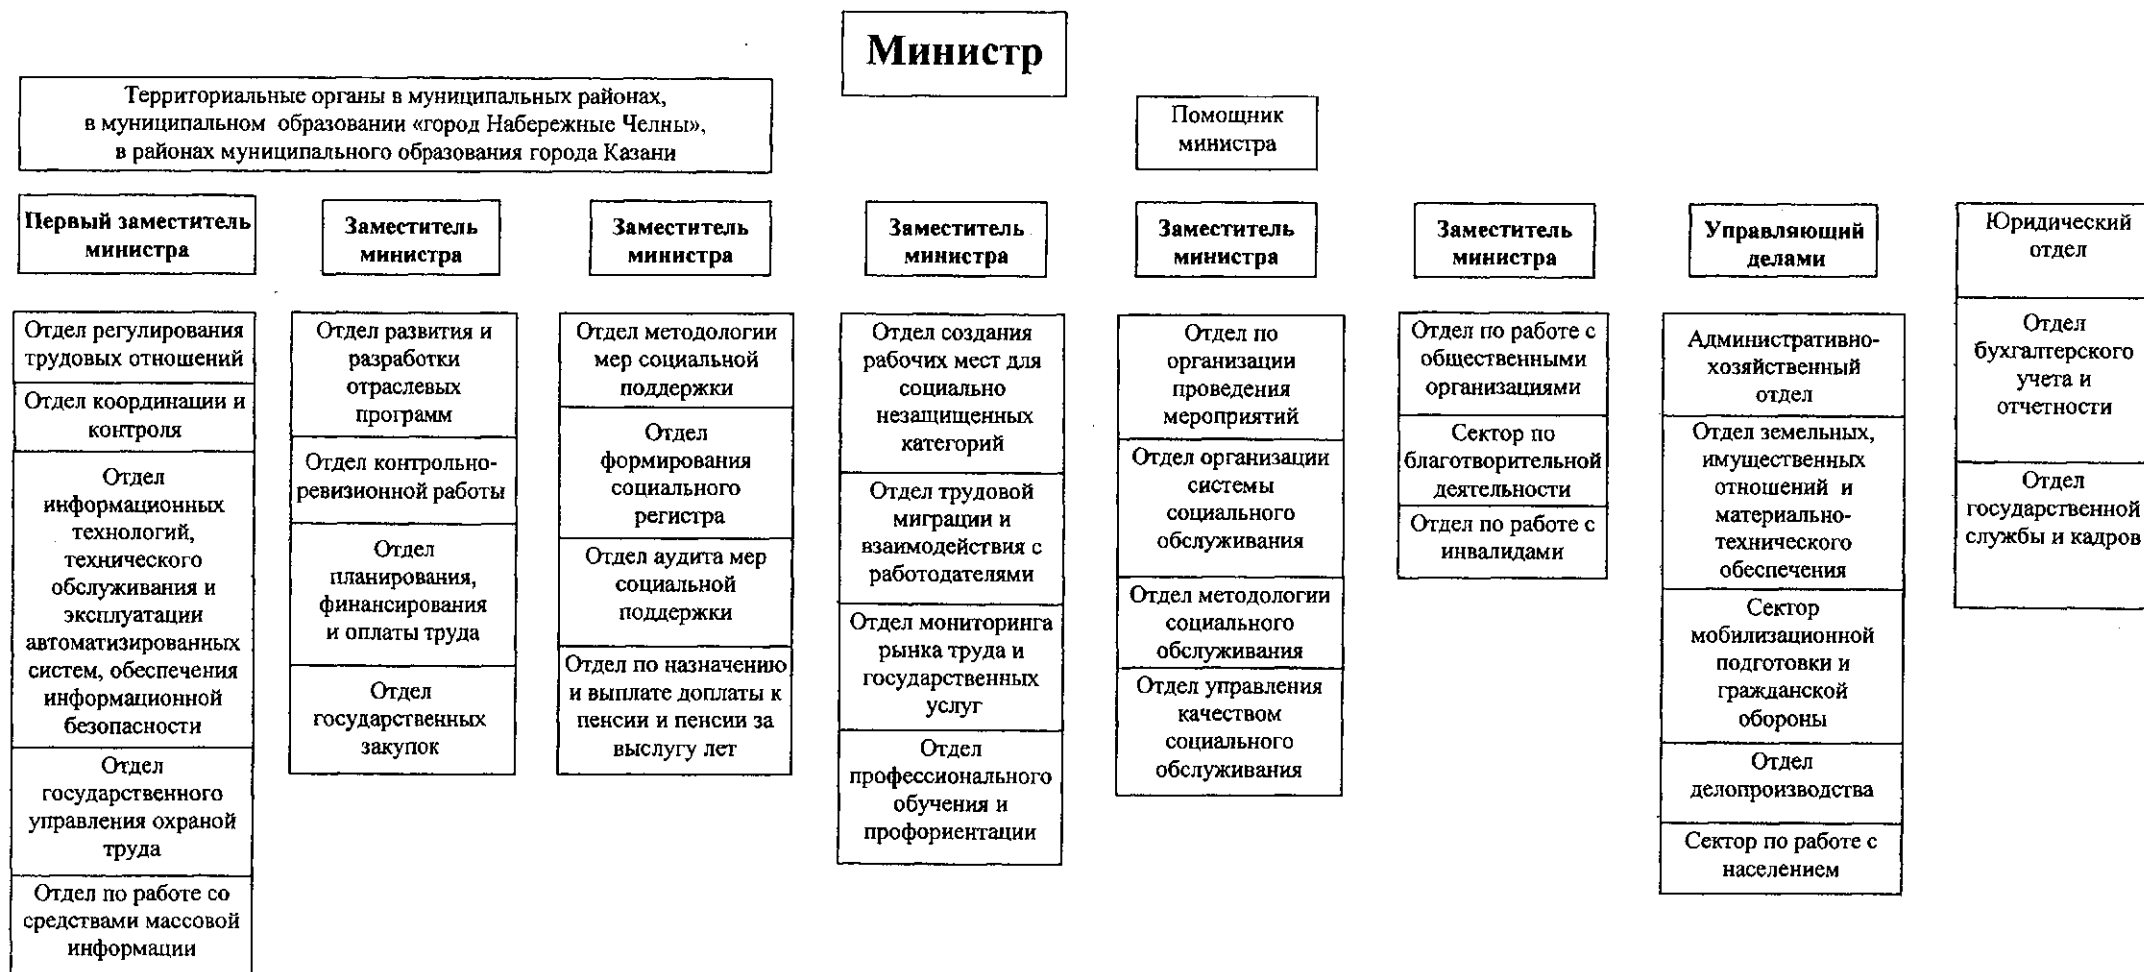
Министр

Территориальные органы в муниципальных районах, в муниципальном образовании «город Набережные Челны», в районах муниципального образования города Казани

Помощник министра

Первый заместитель министра

Отдел регулирования трудовых отношений

Отдел координации и контроля

Отдел информационных технологий, технического обслуживания и эксплуатации автоматизированных систем, обеспечения информационной безопасности

Отдел государственного управления охраной труда

Отдел по работе со средствами массовой информации

Заместитель министра

Отдел развития и разработки отраслевых программ

Отдел контрольно-ревизионной работы

Отдел планирования, финансирования и оплаты труда

Отдел государственных закупок

Заместитель министра

Отдел методологии мер социальной поддержки

Отдел формирования социального регистра

Отдел аудита мер социальной поддержки

Отдел по назначению и выплате доплаты к пенсии и пенсии за выслугу лет

Заместитель министра

Отдел создания рабочих мест для социально незащищенных категорий

Отдел трудовой миграции и взаимодействия с работодателями

Отдел мониторинга рынка труда и государственных услуг

Отдел профессионального обучения и профориентации

Заместитель министра

Отдел по организации проведения мероприятий

Отдел организации системы социального обслуживания

Отдел методологии социального обслуживания

Отдел управления качеством социального обслуживания

Заместитель министра

Отдел по работе с общественными организациями

Сектор по благотворительной деятельности

Отдел по работе с инвалидами

Управляющий делами

Административно-хозяйственный отдел

Отдел земельных, имущественных отношений и материально-технического обеспечения

Сектор мобилизационной подготовки и гражданской обороны

Отдел делопроизводства

Сектор по работе с населением

Юридический отдел

Отдел бухгалтерского учета и отчетности

Отдел государственной службы и кадров